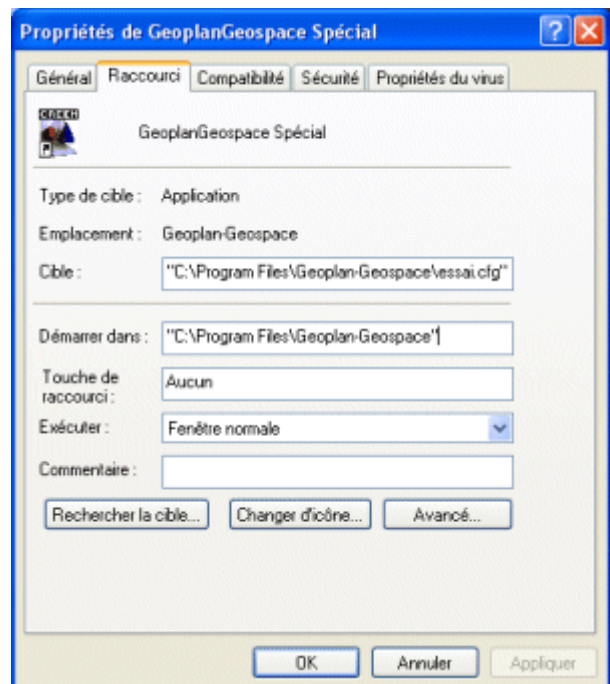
Propriétés de GeoplanGeospace Spécial

Général | Raccourci | Compatibilité | Sécurité | Propriétés du virus

CRCKD

GeoplanGeospace Spécial

Type de cible : Application

Emplacement : Geoplan-Geospace

Cible : "C:\Program Files\Geoplan-Geospace\essai.cfg"

Démarrer dans : "C:\Program Files\Geoplan-Geospace"

Touche de raccourci : Aucun

Exécuter : Fenêtre normale

Commentaire :

Rechercher la cible... | Changer d'icône... | Avancé...

OK | Annuler | Appliquer